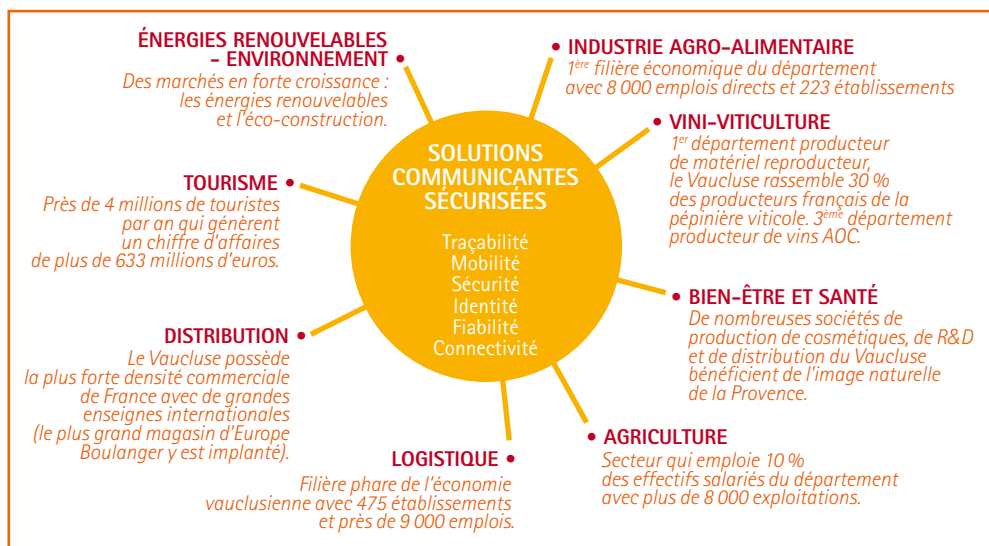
SOLUTIONS COMMUNICANTES SÉCURISÉES

Traçabilité
Mobilité
Sécurité
Identité
Fiabilité
Connectivité

ÉNERGIES RENOUVELABLES - ENVIRONNEMENT
Des marchés en forte croissance : les énergies renouvelables et l'éco-construction.

INDUSTRIE AGRO-ALIMENTAIRE
$1^{ère}$ filière économique du département avec 8 000 emplois directs et 223 établissements

VINI-VITICULTURE
$1^{er}$ département producteur de matériel reproducteur, le Vaucluse rassemble 30 % des producteurs français de la pépinière viticole. $3^{ème}$ département producteur de vins AOC.

TOURISME
Près de 4 millions de touristes par an qui génèrent un chiffre d'affaires de plus de 633 millions d'euros.

BIEN-ÊTRE ET SANTÉ
De nombreuses sociétés de production de cosmétiques, de R&D et de distribution du Vaucluse bénéficient de l'image naturelle de la Provence.

DISTRIBUTION
Le Vaucluse possède la plus forte densité commerciale de France avec de grandes enseignes internationales (le plus grand magasin d'Europe Boulanger y est implanté).

AGRICULTURE
Secteur qui emploie 10 % des effectifs salariés du département avec plus de 8 000 exploitations.

LOGISTIQUE
Filière phare de l'économie vauclusienne avec 475 établissements et près de 9 000 emplois.